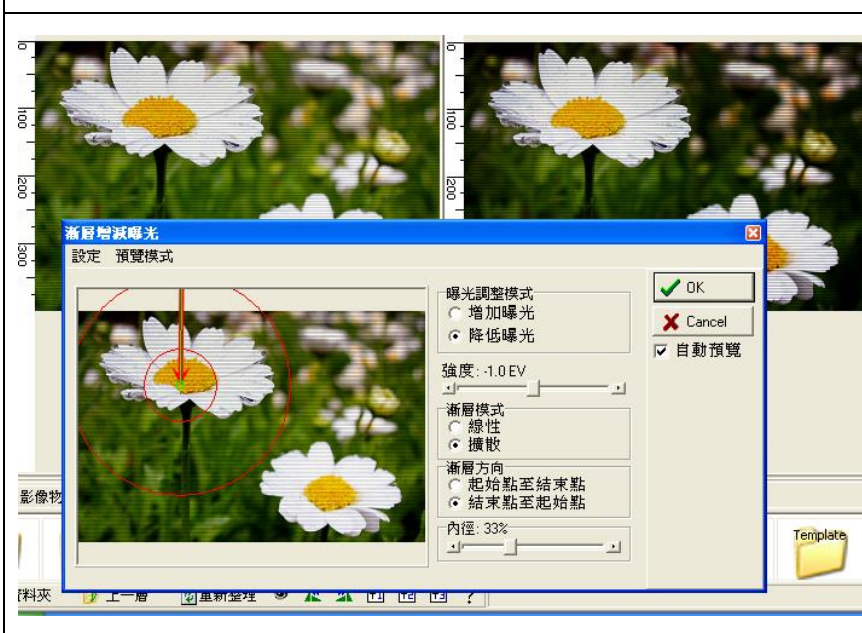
0
100
200
300
0
100
200

漸層增減曝光
設定 預覽模式

曝光調整模式
增加曝光
降低曝光

強度: -1.0 EV

漸層模式
線性
擴散

漸層方向
起始點至結束點
結束點至起始點

內徑: 33%

OK
Cancel
自動預覽

影像物
Template
資料夾 上一層 重新整理